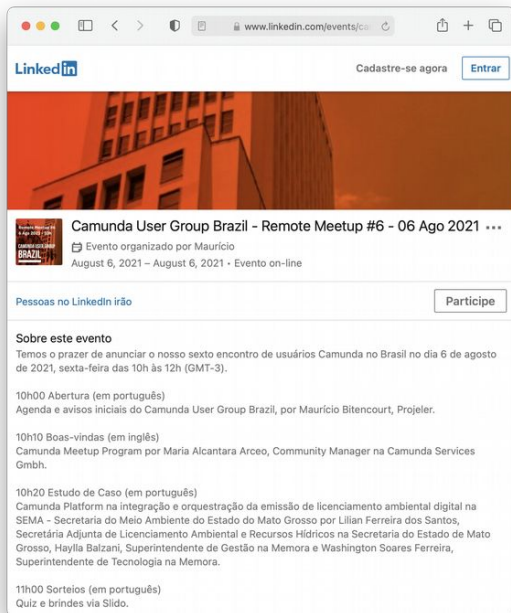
www.linkedin.com/events/ca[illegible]

LinkedIn

Cadastre-se agora

Entrar

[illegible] 6 Ago 2021 | 10h

CAMUNDA USER GROUP BRAZIL

Camunda User Group Brazil - Remote Meetup #6 - 06 Ago 2021

Evento organizado por Maurício

August 6, 2021 – August 6, 2021 • Evento on-line

Pessoas no LinkedIn irão

Participe

Sobre este evento

Temos o prazer de anunciar o nosso sexto encontro de usuários Camunda no Brasil no dia 6 de agosto de 2021, sexta-feira das 10h às 12h (GMT-3).

10h00 Abertura (em português)
Agenda e avisos iniciais do Camunda User Group Brazil, por Maurício Bitencourt, Projeler.

10h10 Boas-vindas (em inglês)
Camunda Meetup Program por Maria Alcantara Arceo, Community Manager na Camunda Services Gmbh.

10h20 Estudo de Caso (em português)
Camunda Platform na integração e orquestração da emissão de licenciamento ambiental digital na SEMA - Secretaria do Meio Ambiente do Estado do Mato Grosso por Lilian Ferreira dos Santos, Secretária Adjunta de Licenciamento Ambiental e Recursos Hídricos na Secretaria do Estado de Mato Grosso, Haylla Balzani, Superintendente de Gestão na Memora e Washington Soares Ferreira, Superintendente de Tecnologia na Memora.

11h00 Sorteios (em português)
Quiz e brindes via Slido.